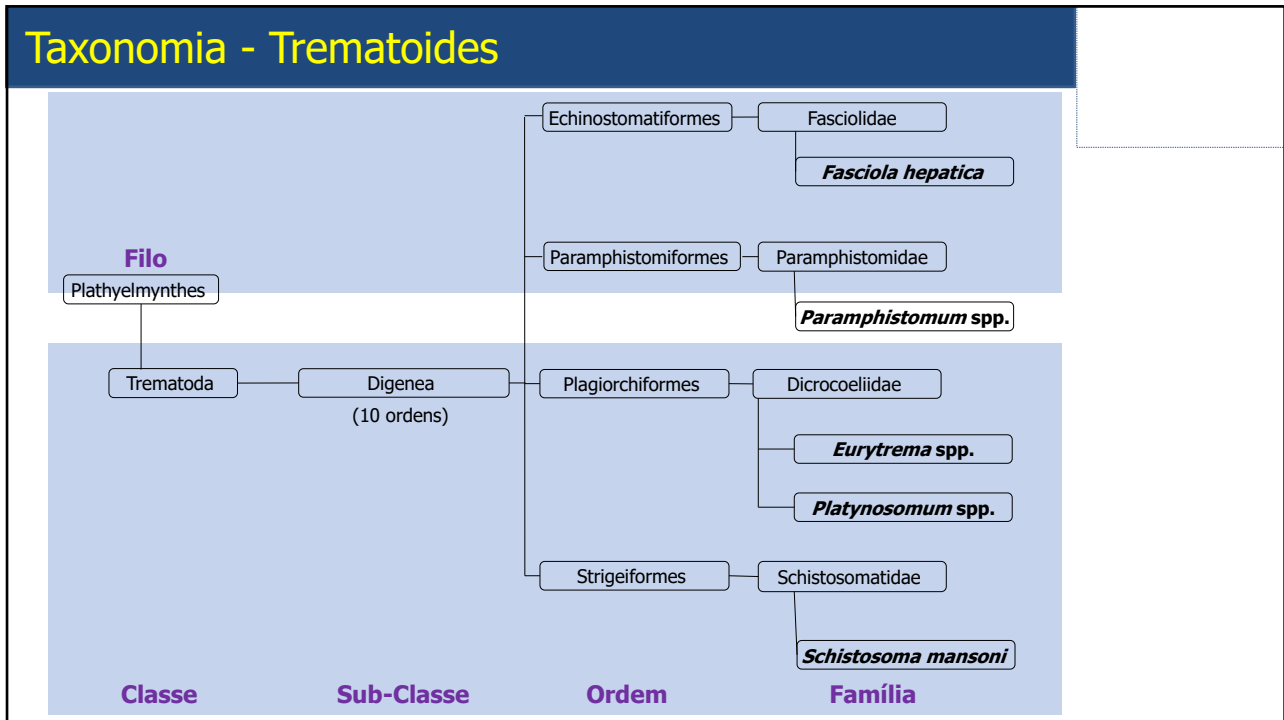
Taxonomia - Trematoides

Filo

Plathyelmynthes

Trematoda

Digenea

(10 ordens)

Echinostomatiformes

Fasciolidae

Fasciola hepatica

Paramphistomiformes

Paramphistomidae

Paramphistomum spp.

Plagiorchiformes

Dicrocoeliidae

Eurytrema spp.

Platynosomum spp.

Strigeiformes

Schistosomatidae

Schistosoma mansoni

Classe

Sub-Classe

Ordem

Família